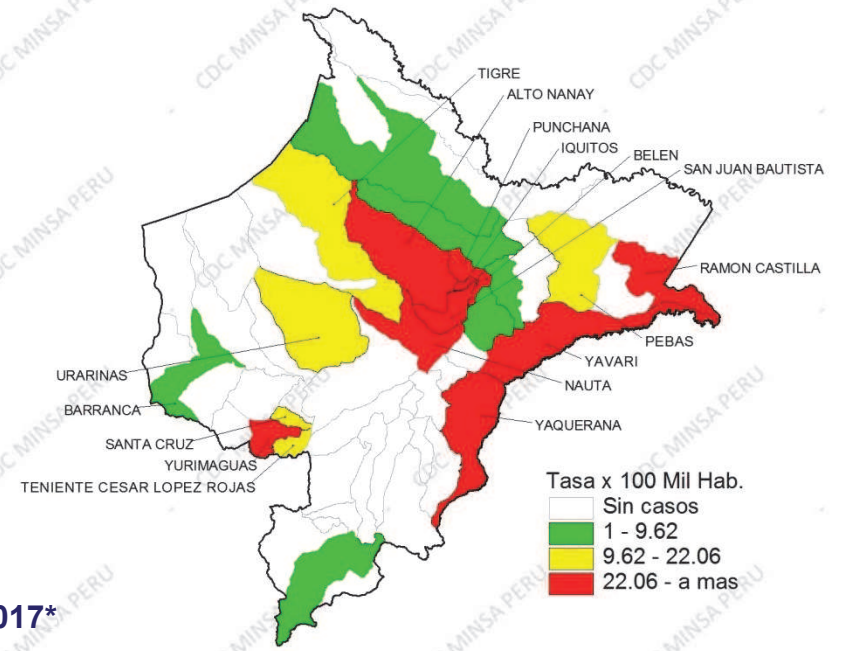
TIGRE
ALTO NANAY
PUNCHANA
IQUITOS
BELEN
SAN JUAN BAUTISTA
RAMON CASTILLA
PEBAS
YAVARI
NAUTA
YAQUERANA
URARINAS
BARRANCA
SANTA CRUZ
YURIMAGUAS
TENIENTE CESAR LOPEZ ROJAS

Tasa x 100 Mil Hab.
Sin casos
1 - 9.62
9.62 - 22.06
22.06 - a mas

017*

CDC MINSA PERU